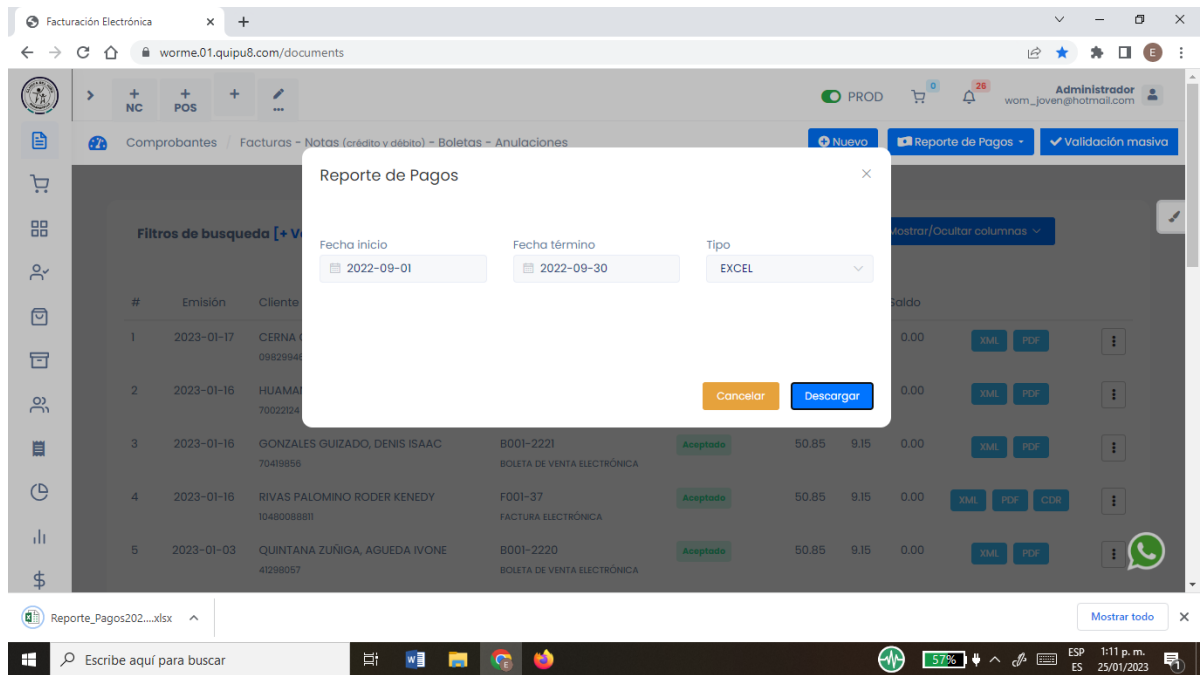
Facturación Electrónica

worme.01.quipu8.com/documents

NC POS

PROD 0 26 Administrador worn_joven@hotmail.com

Comprobantes / Facturas - Notas (crédito y débito) - Boletas - Anulaciones

Nuevo Reporte de Pagos Validación masiva

Filtros de busqueda [+ V

Mostrar/Ocultar columnas

Reporte de Pagos

Fecha inicio
2022-09-01

Fecha término
2022-09-30

Tipo
EXCEL

Cancelar Descargar

| # | Emisión | Cliente | | | | | Saldo | | |
|---|---|---|---|---|---|---|---|---|---|
| 1 | 2023-01-17 | CERNA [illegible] 0982994 | | | | | 0.00 | XML PDF | |
| 2 | 2023-01-16 | HUAMA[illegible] 7002212 | | | | | 0.00 | XML PDF | |
| 3 | 2023-01-16 | GONZALES GUIZADO, DENIS ISAAC 70419856 | B001-2221 BOLETA DE VENTA ELECTRÓNICA | Aceptado | 50.85 | 9.15 | 0.00 | XML PDF | |
| 4 | 2023-01-16 | RIVAS PALOMINO RODER KENEDY 10480089811 | F001-37 FACTURA ELECTRÓNICA | Aceptado | 50.85 | 9.15 | 0.00 | XML PDF CDR | |
| 5 | 2023-01-03 | QUINTANA ZUÑIGA, AGUEDA IVONE 41298057 | B001-2220 BOLETA DE VENTA ELECTRÓNICA | Aceptado | 50.85 | 9.15 | 0.00 | XML PDF | |

Reporte_Pagos202....xlsx

Mostrar todo

Escribe aquí para buscar

57% ESP ES 1:11 p. m. 25/01/2023